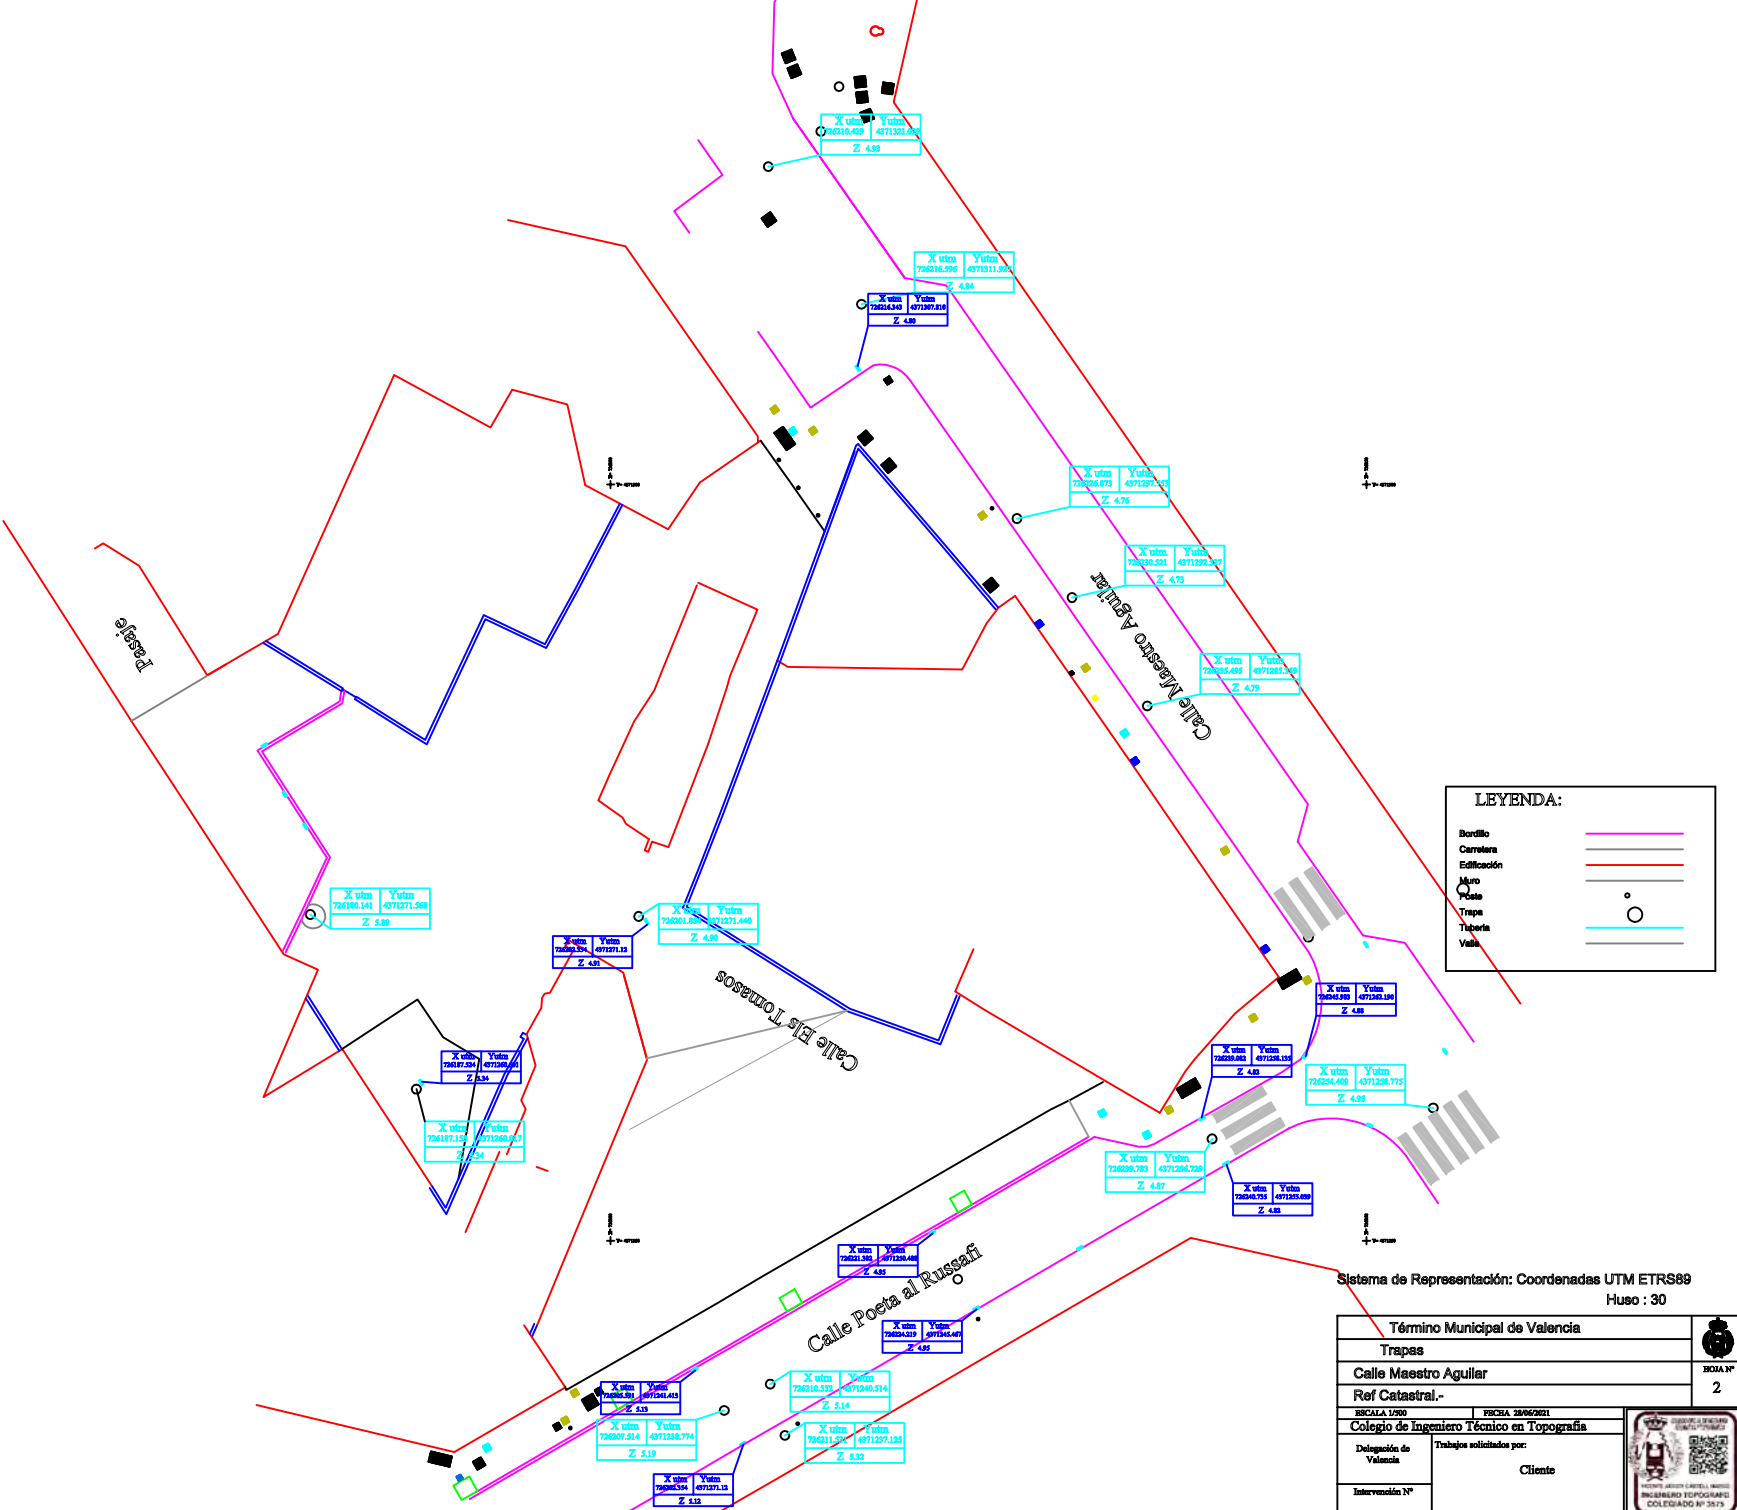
X utm | Y utm
726210.429 | 4371321.0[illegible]
Z 4.93

X utm | Y utm
726216.596 | 4371311.92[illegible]
Z 4.84

X utm | Y utm
726216.343 | 4371307.810
Z 4.80

X utm | Y utm
726226.873 | 4371297.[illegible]
Z 4.76

X utm | Y utm
726230.531 | 4371292.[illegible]
Z 4.73

X utm | Y utm
726235.495 | 4371285.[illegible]
Z 4.79

Calle Maestro Aguilar

Pasaje

X utm | Y utm
726180.141 | 4371271.569
Z 5.59

X utm | Y utm
726201.8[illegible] | 4371271.440
Z 4.98

X utm | Y utm
726202.534 | 4371271.12
Z 4.91

Calle Els Tomasos

X utm | Y utm
726187.524 | 4371260.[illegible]
Z 5.34

X utm | Y utm
726187.15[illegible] | 4371260.0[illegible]
Z 5.34

X utm | Y utm
726245.983 | 4371262.190
Z 4.88

X utm | Y utm
726239.082 | 4371258.135
Z 4.83

X utm | Y utm
726254.409 | 4371258.775
Z 4.95

X utm | Y utm
726239.783 | 4371256.729
Z 4.87

X utm | Y utm
726240.735 | 4371255.059
Z 4.82

X utm | Y utm
726221.302 | 4371250.488
Z 4.95

Calle Poeta al Russafi

X utm | Y utm
726224.219 | 4371245.467
Z 4.95

X utm | Y utm
726205.501 | 4371241.413
Z 5.13

X utm | Y utm
726210.572 | 4371240.514
Z 5.14

X utm | Y utm
726207.514 | 4371238.774
Z 5.19

X utm | Y utm
726211.5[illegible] | 4371237.125
Z 5.32

X utm | Y utm
726205.354 | 4371271.12
Z 5.12

LEYENDA:
Bordillo
Carretera
Edificación
Muro
Poste
Trapa
Tubería
Valla

Sistema de Representación: Coordenadas UTM ETRS89
Huso : 30

Término Municipal de Valencia
Trapas
Calle Maestro Aguilar
Ref Catastral.-
HOJA Nº
2
ESCALA 1/500
FECHA 28/06/2021
Colegio de Ingeniero Técnico en Topografía
Delegación de Valencia
Trabajos solicitados por:
Cliente
Intervención Nº
INGENIERO TOPOGRAFO
COLEGIADO Nº 3673